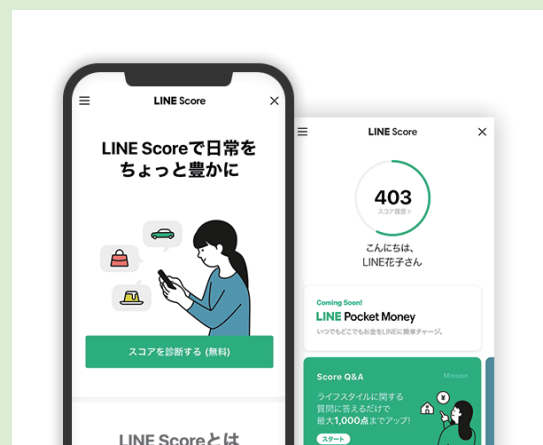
LINE Score

LINE Scoreで日常をちょっと豊かに

スコアを診断する (無料)

LINE Scoreとは

LINE Score

403
スコア履歴 >

こんにちは、LINE花子さん

Coming Soon!
LINE Pocket Money
いつでもどこでもお金をLINEに簡単チャージ。

Score Q&A
Mission
ライフスタイルに関する質問に答えるだけで最大1,000点までアップ!
スタート